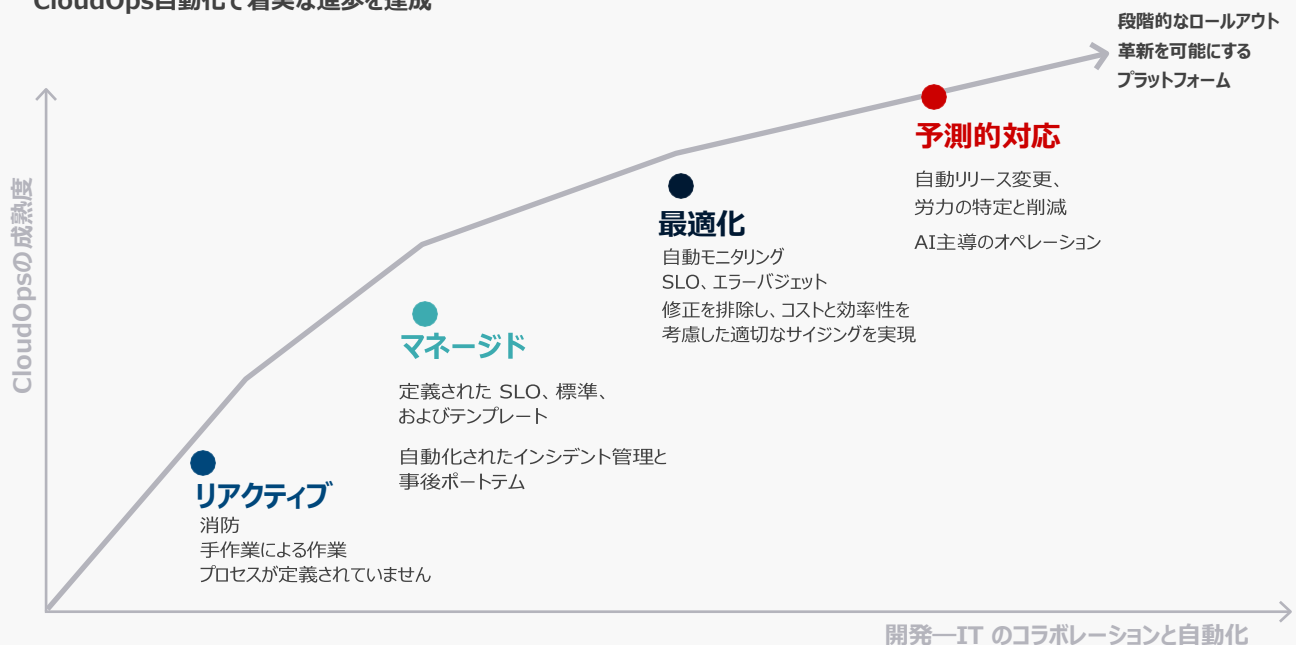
CloudOps自動化で着実な進歩を達成

段階的なロールアウト
革新を可能にする
プラットフォーム

CloudOpsの成熟度

予測的対応
自動リリース変更、
労力の特定と削減
AI主導のオペレーション

最適化
自動モニタリング
SLO、エラーバジェット
修正を排除し、コストと効率性を考慮した適切なサイジングを実現

マネージド
定義された SLO、標準、
およびテンプレート
自動化されたインシデント管理と
事後ポートテム

リアクティブ
消防
手作業による作業
プロセスが定義されていません

開発—IT のコラボレーションと自動化